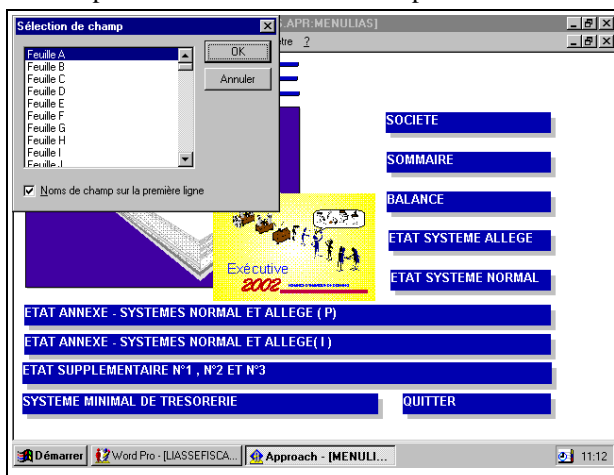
Sélection de champ

Feuille A
Feuille B
Feuille C
Feuille D
Feuille E
Feuille F
Feuille G
Feuille H
Feuille I
Feuille J

OK

Annuler

Noms de champ sur la première ligne

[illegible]S.APR:MENULIAS]

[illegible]tre ?

SOCIETE

SOMMAIRE

BALANCE

ETAT SYSTEME ALLEGE

ETAT SYSTEME NORMAL

Exécutive 2002

ETAT ANNEXE - SYSTEMES NORMAL ET ALLEGE ( P)

ETAT ANNEXE - SYSTEMES NORMAL ET ALLEGE(1)

ETAT SUPPLEMENTAIRE N°1 , N°2 ET N°3

SYSTEME MINIMAL DE TRESORERIE

QUITTER

Démarrer | Word Pro - [LIASSEFISCA... | Approach - [MENULI... | 11:12